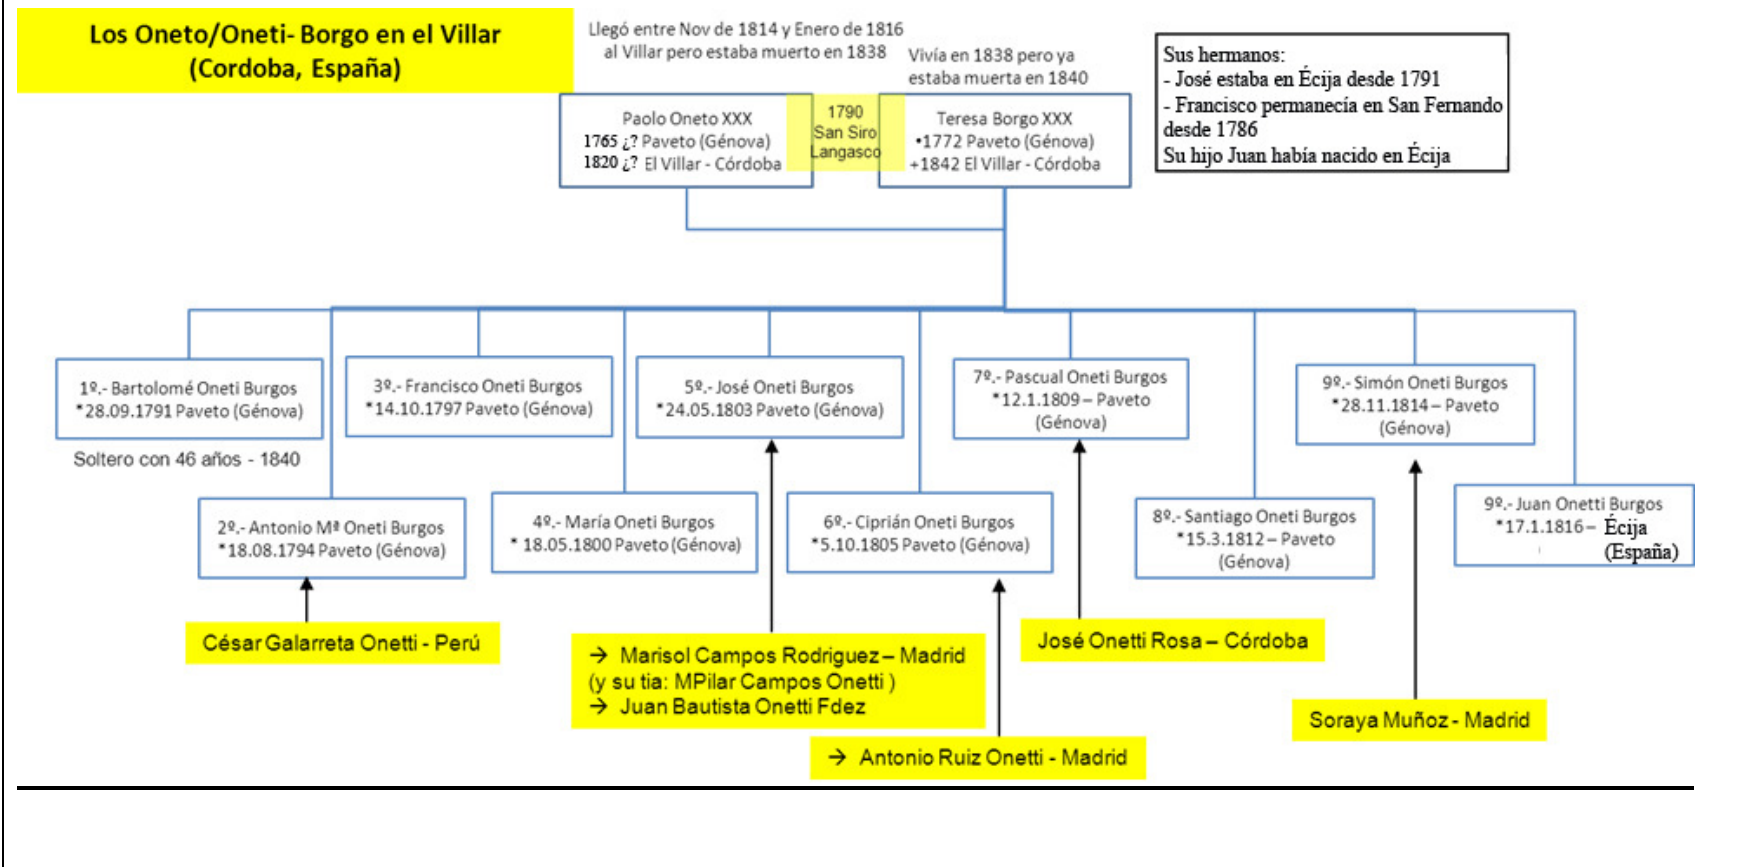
Los Oneto/Oneti- Borgo en el Villar (Cordoba, España)

Llegó entre Nov de 1814 y Enero de 1816 al Villar pero estaba muerto en 1838

Vivía en 1838 pero ya estaba muerta en 1840

Sus hermanos:
- José estaba en Écija desde 1791
- Francisco permanecía en San Fernando desde 1786
Su hijo Juan había nacido en Écija

Paolo Oneto XXX
1765 ¿? Paveto (Génova)
1820 ¿? El Villar - Córdoba

1790
San Siro
Langasco

Teresa Borgo XXX
•1772 Paveto (Génova)
+1842 El Villar - Córdoba

1º.- Bartolomé Oneti Burgos
*28.09.1791 Paveto (Génova)

Soltero con 46 años - 1840

3º.- Francisco Oneti Burgos
*14.10.1797 Paveto (Génova)

5º.- José Oneti Burgos
*24.05.1803 Paveto (Génova)

7º.- Pascual Oneti Burgos
*12.1.1809 – Paveto (Génova)

9º.- Simón Oneti Burgos
*28.11.1814 – Paveto (Génova)

2º.- Antonio Mª Oneti Burgos
*18.08.1794 Paveto (Génova)

4º.- María Oneti Burgos
* 18.05.1800 Paveto (Génova)

6º.- Ciprián Oneti Burgos
*5.10.1805 Paveto (Génova)

8º.- Santiago Oneti Burgos
*15.3.1812 – Paveto (Génova)

9º.- Juan Onetti Burgos
*17.1.1816 – Écija (España)

César Galarreta Onetti - Perú

→ Marisol Campos Rodriguez – Madrid
(y su tia: MPilar Campos Onetti )
→ Juan Bautista Onetti Fdez

José Onetti Rosa – Córdoba

Soraya Muñoz - Madrid

→ Antonio Ruiz Onetti - Madrid